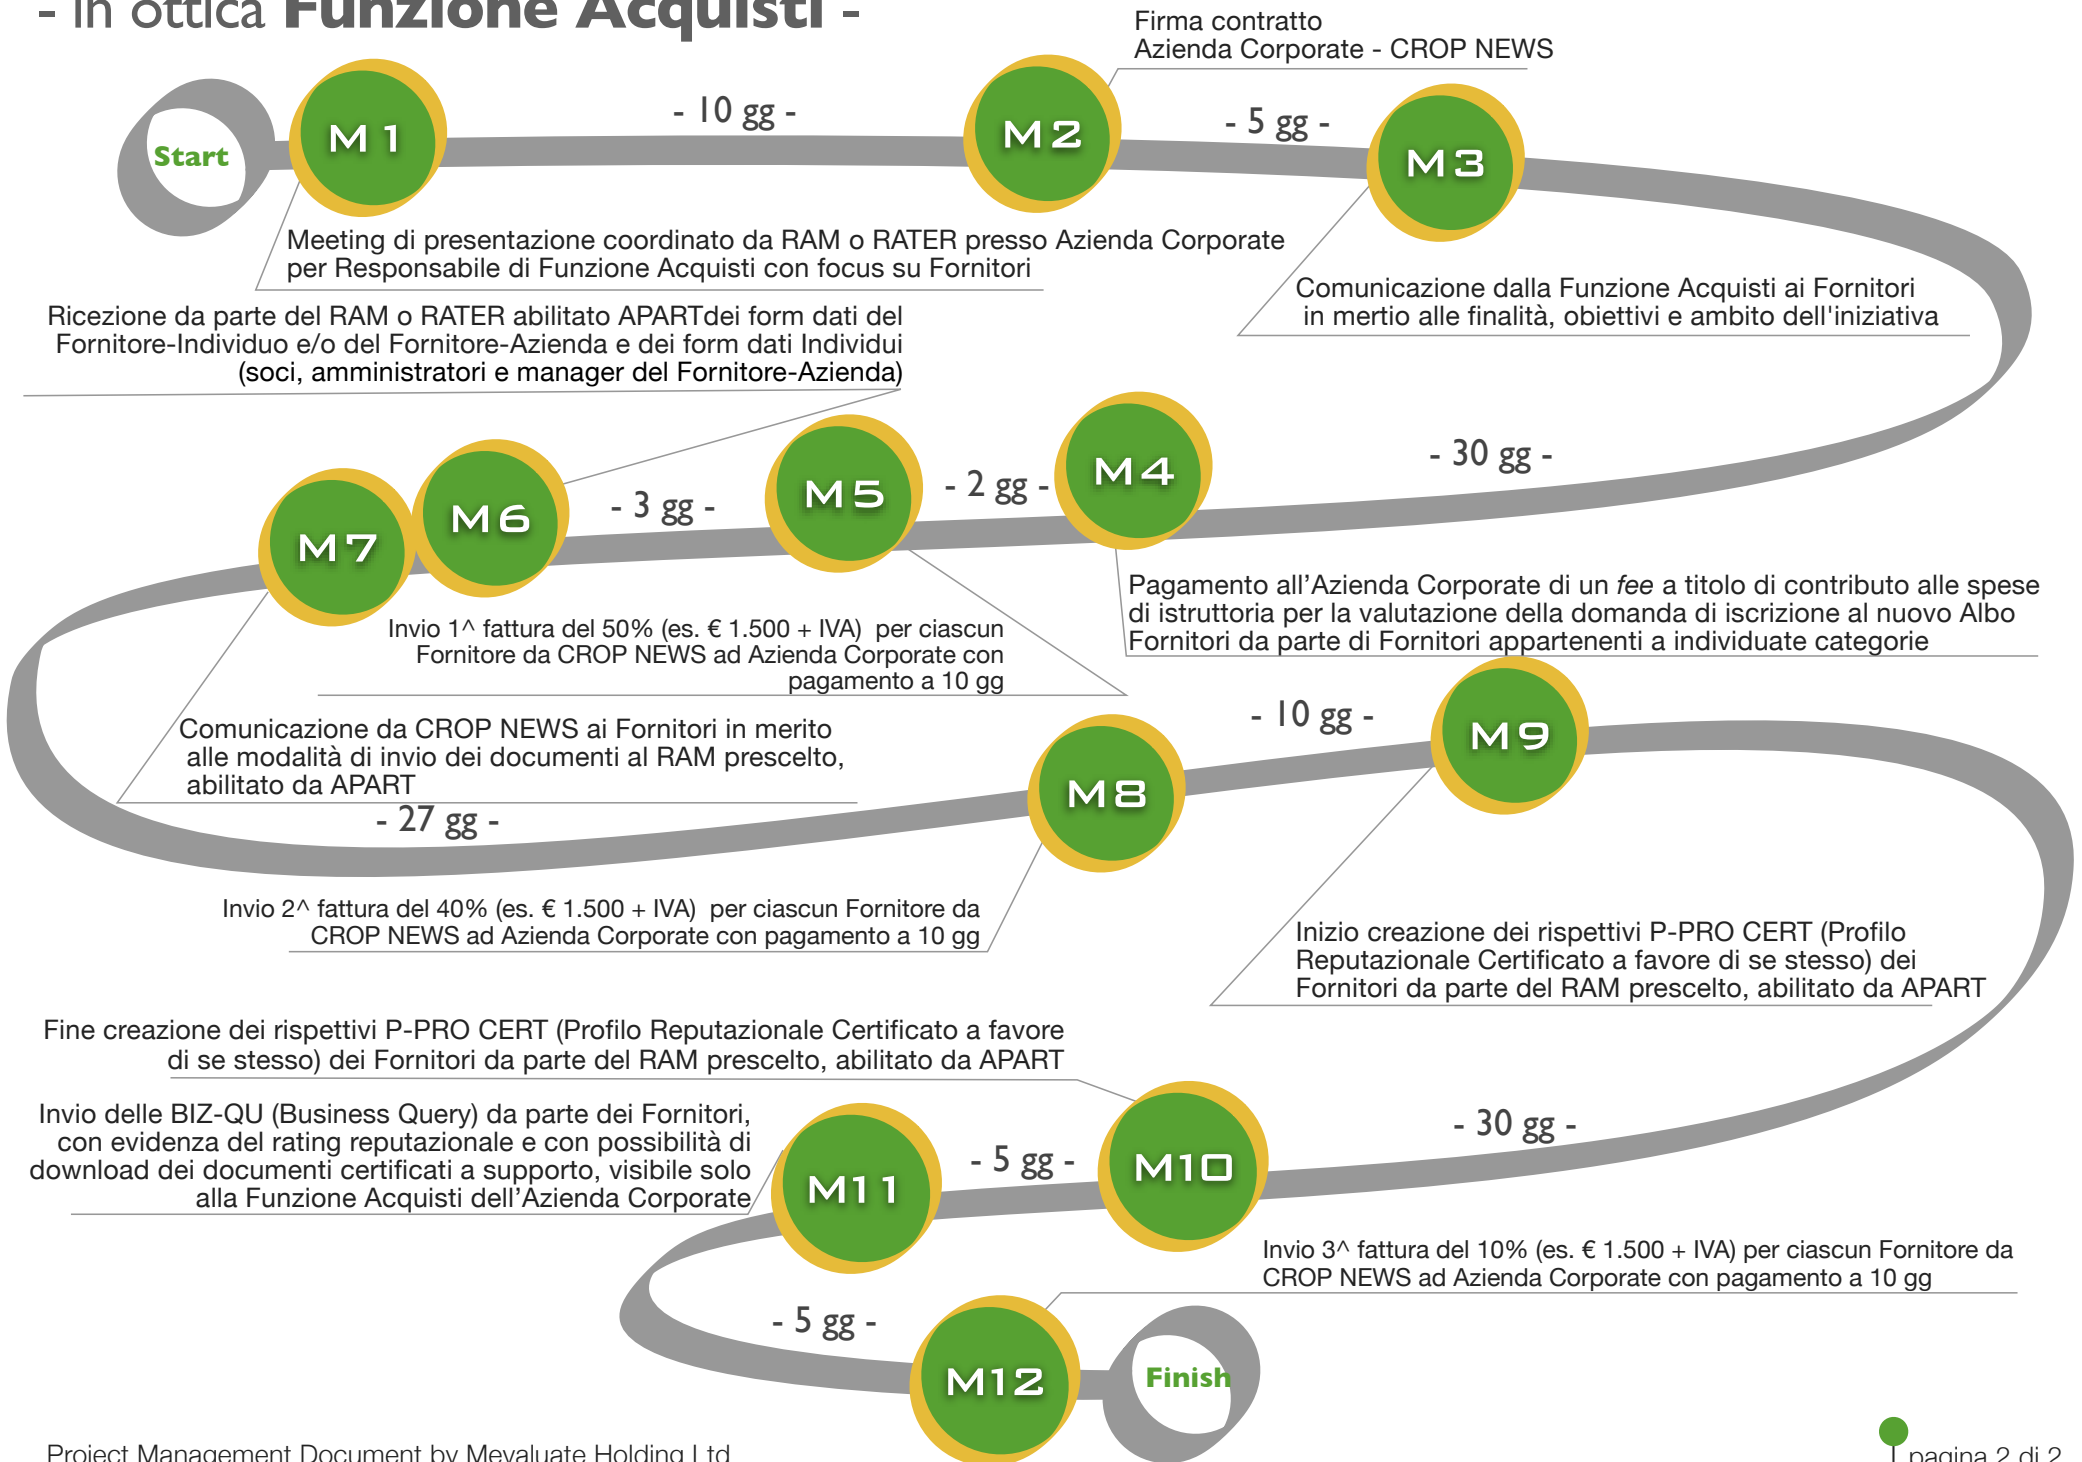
- in ottica Funzione Acquisti -

Firma contratto
Azienda Corporate - CROP NEWS

Start

M1

- 10 gg -

M2

- 5 gg -

M3

Meeting di presentazione coordinato da RAM o RATER presso Azienda Corporate per Responsabile di Funzione Acquisti con focus su Fornitori

Comunicazione dalla Funzione Acquisti ai Fornitori in mertio alle finalità, obiettivi e ambito dell'iniziativa

Ricezione da parte del RAM o RATER abilitato APARTdei form dati del Fornitore-Individuo e/o del Fornitore-Azienda e dei form dati Individui (soci, amministratori e manager del Fornitore-Azienda)

M7

M6

- 3 gg -

M5

- 2 gg -

M4

- 30 gg -

Pagamento all'Azienda Corporate di un *fee* a titolo di contributo alle spese di istruttoria per la valutazione della domanda di iscrizione al nuovo Albo Fornitori da parte di Fornitori appartenenti a individuate categorie

Invio 1^ fattura del 50% (es. € 1.500 + IVA) per ciascun Fornitore da CROP NEWS ad Azienda Corporate con pagamento a 10 gg

- 10 gg -

M9

Comunicazione da CROP NEWS ai Fornitori in merito alle modalità di invio dei documenti al RAM prescelto, abilitato da APART

M8

- 27 gg -

Invio 2^ fattura del 40% (es. € 1.500 + IVA) per ciascun Fornitore da CROP NEWS ad Azienda Corporate con pagamento a 10 gg

Inizio creazione dei rispettivi P-PRO CERT (Profilo Reputazionale Certificato a favore di se stesso) dei Fornitori da parte del RAM prescelto, abilitato da APART

Fine creazione dei rispettivi P-PRO CERT (Profilo Reputazionale Certificato a favore di se stesso) dei Fornitori da parte del RAM prescelto, abilitato da APART

Invio delle BIZ-QU (Business Query) da parte dei Fornitori, con evidenza del rating reputazionale e con possibilità di download dei documenti certificati a supporto, visibile solo alla Funzione Acquisti dell'Azienda Corporate

M11

- 5 gg -

M10

- 30 gg -

Invio 3^ fattura del 10% (es. € 1.500 + IVA) per ciascun Fornitore da CROP NEWS ad Azienda Corporate con pagamento a 10 gg

- 5 gg -

M12

Finish

Project Management Document by Mevaluate Holding Ltd

pagina 2 di 2